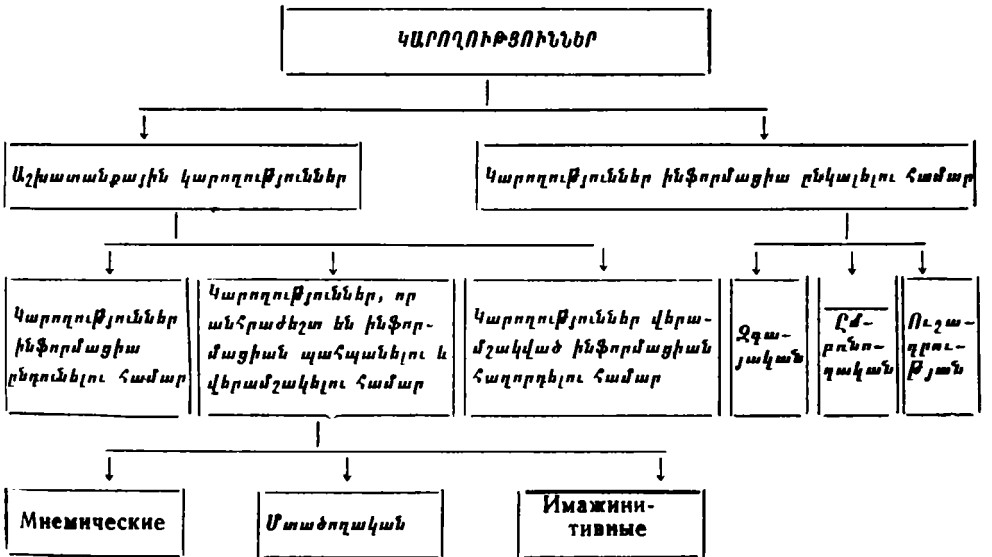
ԿԱՐՈՂՈՒԹՅՈՒՆՆԵՐ

Աշխատանքային կարողություններ

Կարողություններ ինֆորմացիա ընկալելու համար

Կարողություններ ինֆորմացիա ընդունելու համար

Կարողություններ, որ անհրաժեշտ են ինֆորմացիան պահպանելու և վերամշակելու համար

Կարողություններ վերամշակված ինֆորմացիան հաղորդելու համար

Զգայական

Ըմբռնողական

Ուշադրություն

Мнемические

Մտածողական

Имажинитивные